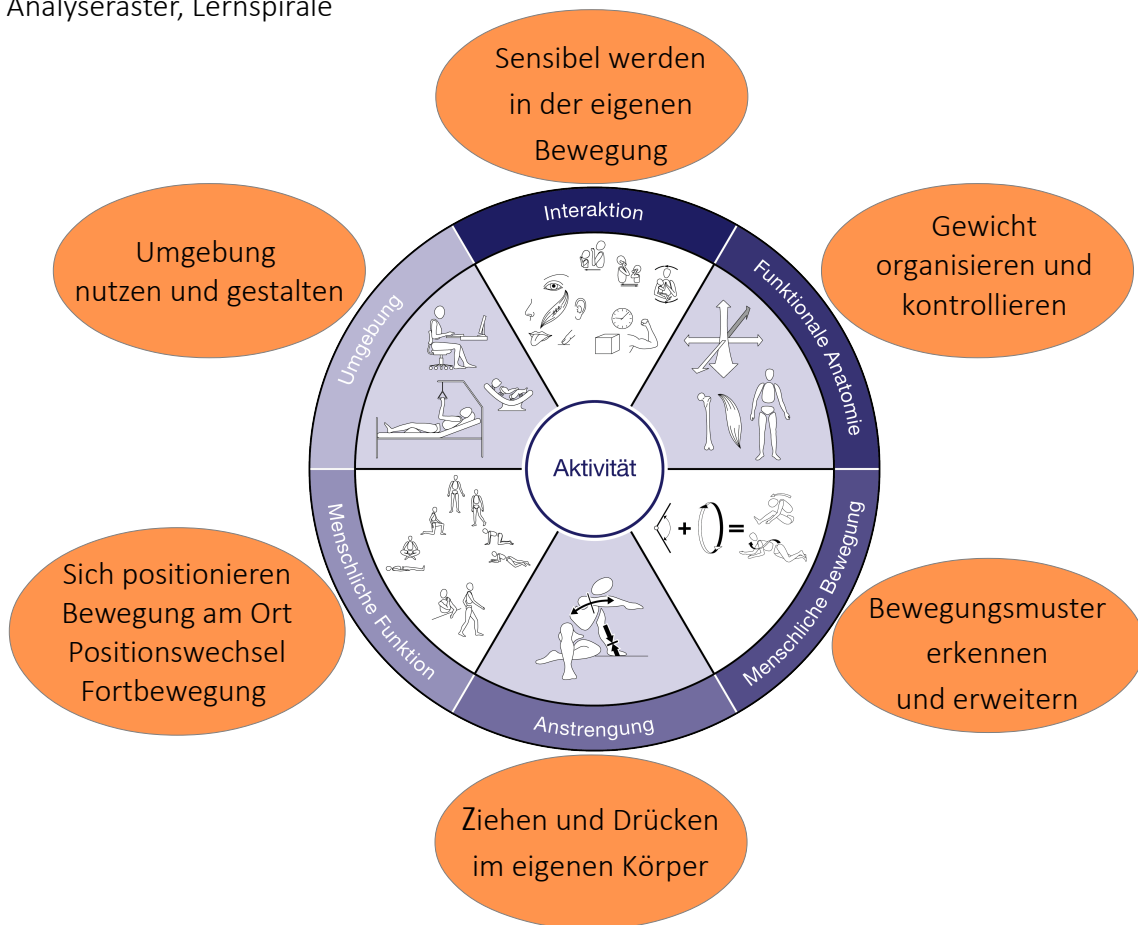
Analyseraster, Lernspirale

Sensibel werden in der eigenen Bewegung

Umgebung nutzen und gestalten

Gewicht organisieren und kontrollieren

Interaktion

Funktionale Anatomie

Umgebung

Aktivität

Menschliche Bewegung

Menschliche Funktion

Anstrengung

+ =

Sich positionieren
Bewegung am Ort
Positionswechsel
Fortbewegung

Bewegungsmuster erkennen und erweitern

Ziehen und Drücken im eigenen Körper